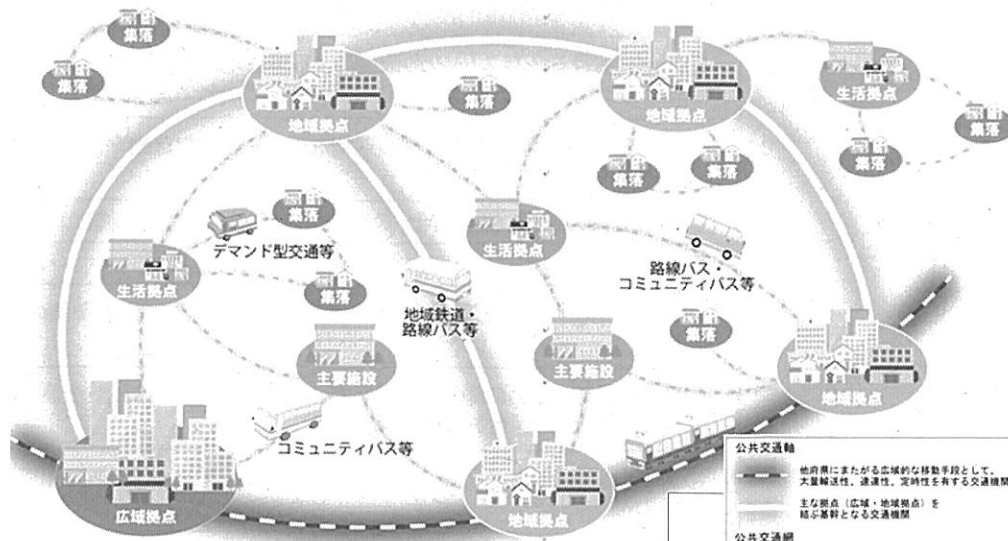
集落

集落

地域拠点

集落

地域拠点

生活拠点

集落

集落

集落

集落

集落

デマンド型交通等

生活拠点

生活拠点

路線バス・コミュニティバス等

集落

地域鉄道・路線バス等

集落

主要施設

主要施設

地域拠点

コミュニティバス等

広域拠点

地域拠点

公共交通軸

他府県にまたがる広域的な移動手段として、大量輸送性、速達性、定時性を有する交通機関

主な拠点（広域・地域拠点）を結ぶ基幹となる交通機関

公共交通網